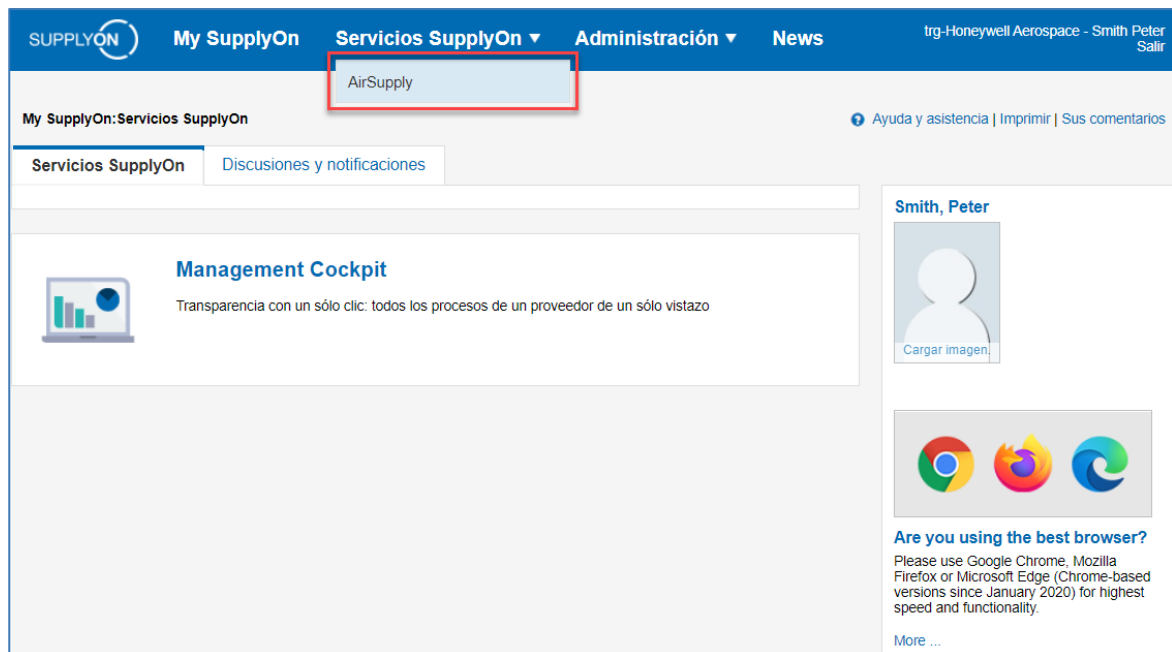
SUPPLYON My SupplyOn Servicios SupplyOn ▾ Administración ▾ News

trg-Honeywell Aerospace - Smith Peter
Salir

AirSupply

My SupplyOn:Servicios SupplyOn

Ayuda y asistencia | Imprimir | Sus comentarios

Servicios SupplyOn | Discusiones y notificaciones

Management Cockpit

Transparencia con un sólo clic: todos los procesos de un proveedor de un sólo vistazo

Smith, Peter

Cargar imagen.

Are you using the best browser?

Please use Google Chrome, Mozilla Firefox or Microsoft Edge (Chrome-based versions since January 2020) for highest speed and functionality.

More ...